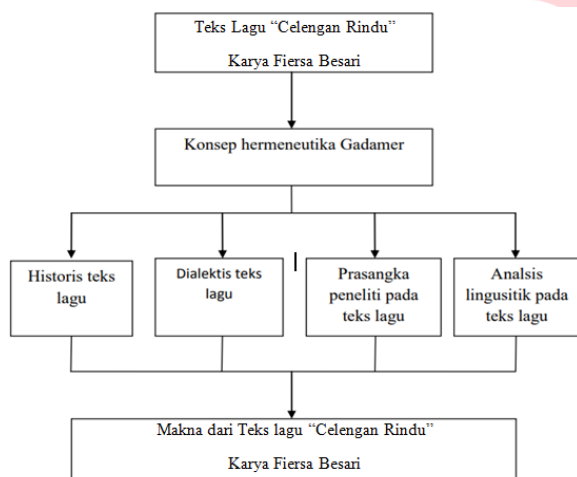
Teks Lagu "Celengan Rindu"

Karya Fiersa Besari

Konsep hermeneutika Gadamer

Historis teks lagu

Dialektis teks lagu

Prasangka peneliti pada teks lagu

Analsis lingusitik pada teks lagu

Makna dari Teks lagu "Celengan Rindu"

Karya Fiersa Besari